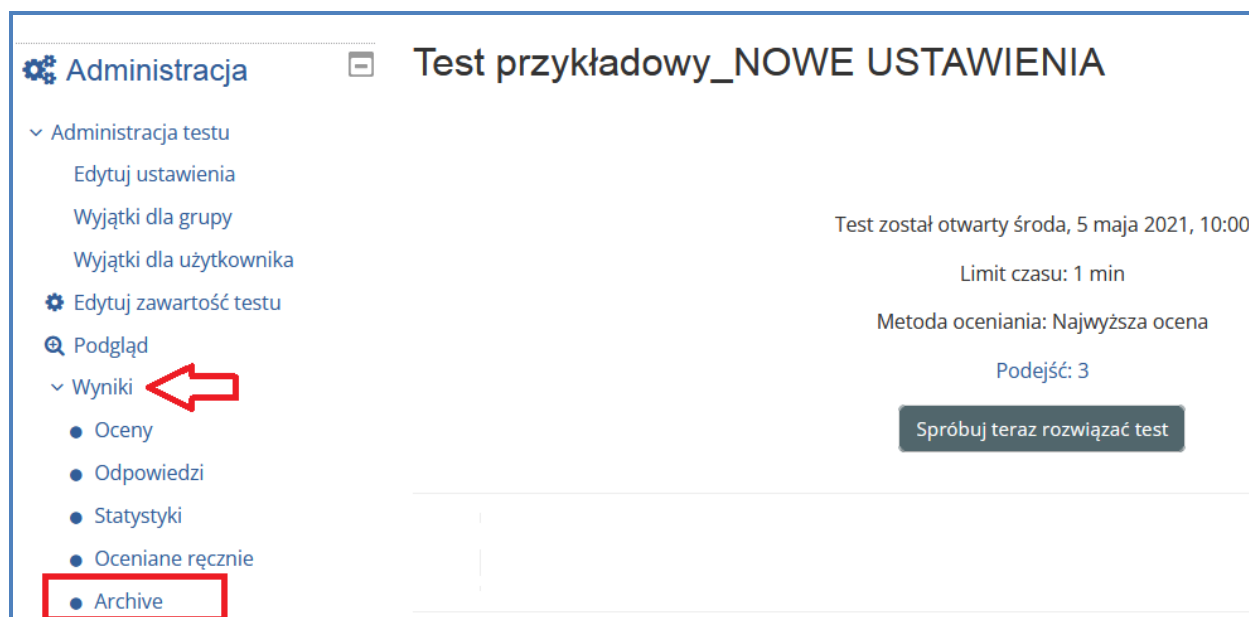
Administracja

Administracja testu

Edytuj ustawienia

Wyjątki dla grupy

Wyjątki dla użytkownika

Edytuj zawartość testu

Podgląd

Wyniki

Oceny

Odpowiedzi

Statystyki

Oceniane ręcznie

Archive

Test przykładowy_NOWE USTAWIENIA

Test został otwarty środa, 5 maja 2021, 10:00

Limit czasu: 1 min

Metoda oceniania: Najwyższa ocena

Podejść: 3

Spróbuj teraz rozwiązać test